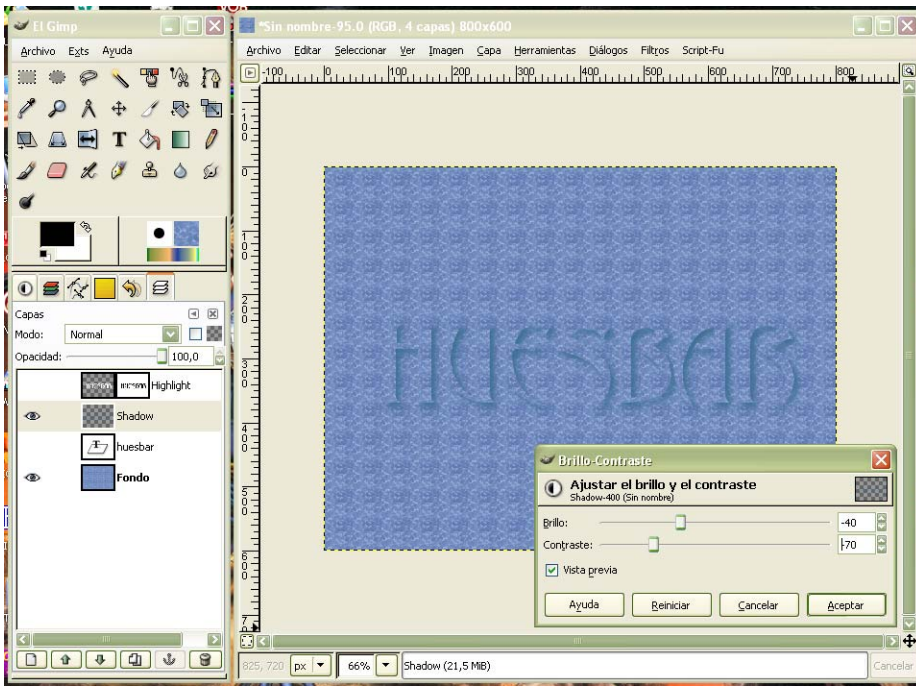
El Gimp

Archivo Exts Ayuda

Capas
Modo: Normal
Opacidad: 100,0

Highlight
Shadow
huesbar
Fondo

*Sin nombre-95.0 (RGB, 4 capas) 800x600

Archivo Editar Seleccionar Ver Imagen Capa Herramientas Diálogos Filtros Script-Fu

-100 0 100 200 300 400 500 600 700 800

100
200
300
400
500
600
700

HUESBAR

Brillo-Contraste

Ajustar el brillo y el contraste
Shadow-400 (Sin nombre)

Brillo: -40
Contraste: 70

Vista previa

Ayuda Reiniciar Cancelar Aceptar

825, 720 px 66% Shadow (21,5 MiB) Cancelar